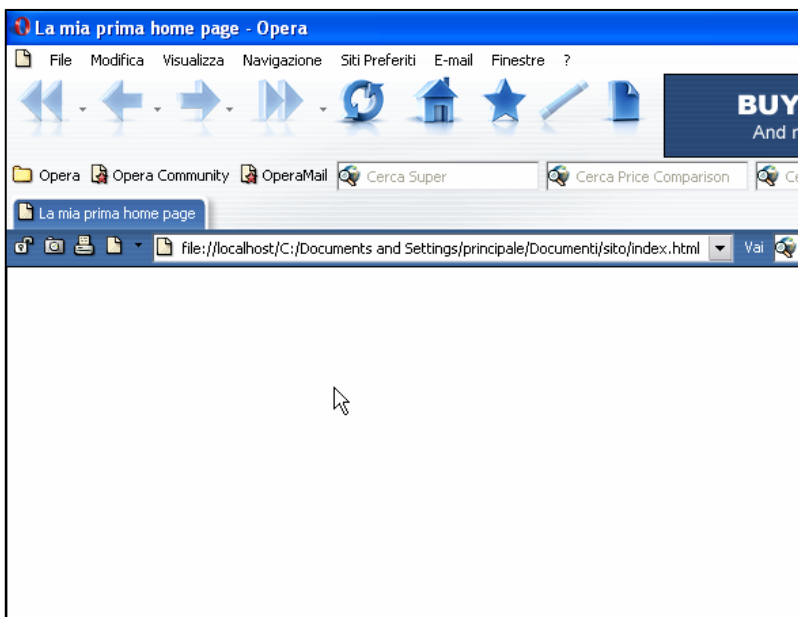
La mia prima home page - Opera

File Modifica Visualizza Navigazione Siti Preferiti E-mail Finestre ?

BUY
And r

Opera Opera Community OperaMail Cerca Super Cerca Price Comparison Ce

La mia prima home page

file://localhost/C:/Documents and Settings/principale/Documenti/sito/index.html Vai